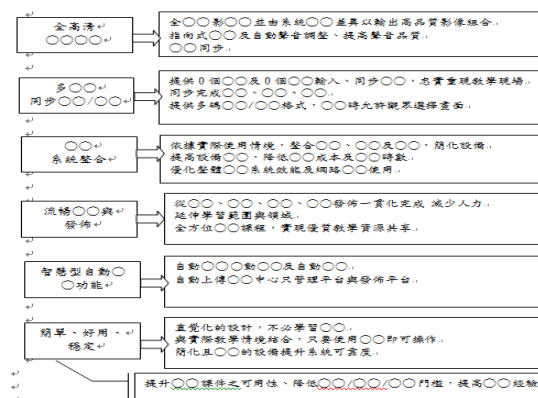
全高清
○○○○

全○○影○○並由系統○○差異以輸出高品質影像組合，
搭配式○○及自動聲音調整，提高聲音品質，
○○同步。

多○○
同步○○/○○

提供0個○○及0個○○輸入，同步○○，忠實重現教學現場，
同步完成○○、○○、○○，
提供多碼○○/○○格式，○○時允許觀眾選擇畫面。

○○
系統整合

依據實際使用情境，整合○○、○○及○○，簡化設備，
提高設備○○，降低○○成本及○○時數，
優化整體○○系統效能及網路○○使用。

流暢○○與
發佈

從○○、○○、○○、○○發佈一貫化完成 減少人力，
延伸學習範圍與領域，
全方位○○課程，實現優質教學資源共享。

智慧型自動○
○功能

自動○○○動○○及自動○○，
自動上傳○○中心只管理平台與發佈平台。

簡單、好用、
穩定

直覺化的設計，不必學習○○，
與實際教學情境結合，只要使用○○即可操作，
簡化且○○的設備提升系統可靠度。

提升○○課件之可用性、降低○○/○○/○○門檻，提高○○經驗